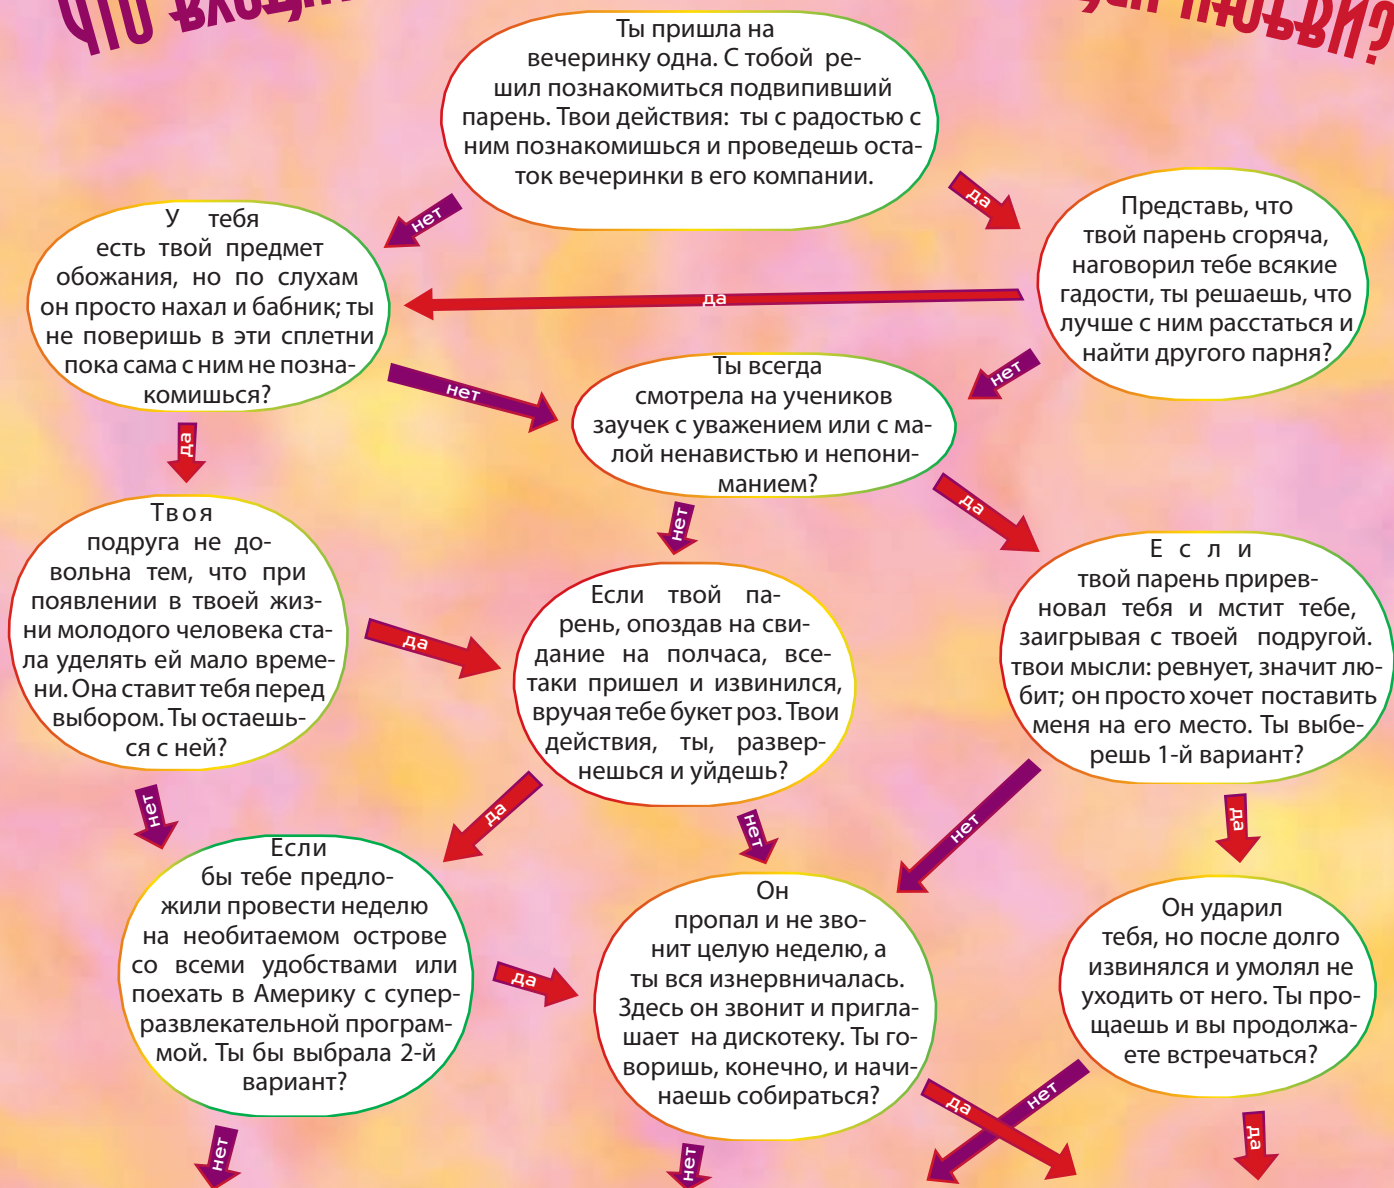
Что входи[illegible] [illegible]ей любви?

Ты пришла на вечеринку одна. С тобой решил познакомиться подвипивший парень. Твои действия: ты с радостью с ним познакомишься и проведешь остаток вечеринки в его компании.

нет

да

У тебя есть твой предмет обожания, но по слухам он просто нахал и бабник; ты не поверишь в эти сплетни пока сама с ним не познакомишься?

да

Представь, что твой парень сгоряча, наговорил тебе всякие гадости, ты решаешь, что лучше с ним расстаться и найти другого парня?

нет

нет

Ты всегда смотрела на учеников заучек с уважением или с малой ненавистью и непониманием?

да

да

Твоя подруга не довольна тем, что при появлении в твоей жизни молодого человека стала уделять ей мало времени. Она ставит тебя перед выбором. Ты остаешься с ней?

нет

да

Если твой парень, опоздав на свидание на полчаса, все-таки пришел и извинился, вручая тебе букет роз. Твои действия, ты, развернешься и уйдешь?

Если твой парень приревновал тебя и мстит тебе, заигрывая с твоей подругой. твои мысли: ревнует, значит любит; он просто хочет поставить меня на его место. Ты выберешь 1-й вариант?

нет

да

нет

нет

да

Если бы тебе предложили провести неделю на необитаемом острове со всеми удобствами или поехать в Америку с суперразвлекательной программой. Ты бы выбрала 2-й вариант?

да

Он пропал и не звонит целую неделю, а ты вся изнервничалась. Здесь он звонит и приглашает на дискотеку. Ты говоришь, конечно, и начинаешь собираться?

Он ударил тебя, но после долго извинялся и умолял не уходить от него. Ты прощаешь и вы продолжаете встречаться?

нет

нет

да

нет

да